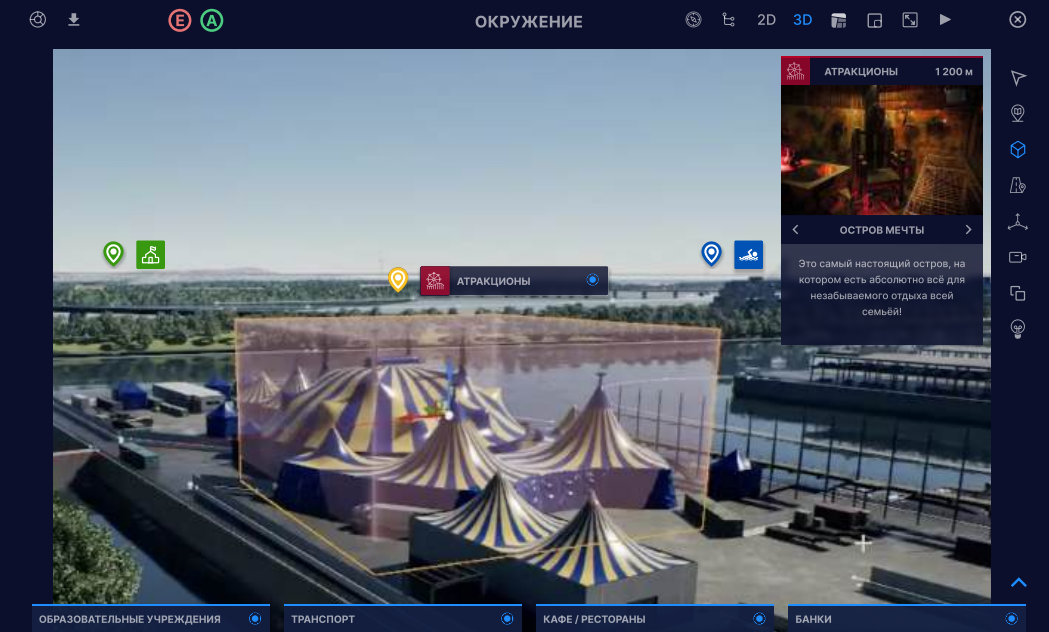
E A

ОКРУЖЕНИЕ

2D 3D

АТРАКЦИОНЫ 1 200 м

ОСТРОВ МЕЧТЫ

Это самый настоящий остров, на котором есть абсолютно всё для незабываемого отдыха всей семьёй!

АТРАКЦИОНЫ

ОБРАЗОВАТЕЛЬНЫЕ УЧРЕЖДЕНИЯ

ТРАНСПОРТ

КАФЕ / РЕСТОРАНЫ

БАНКИ